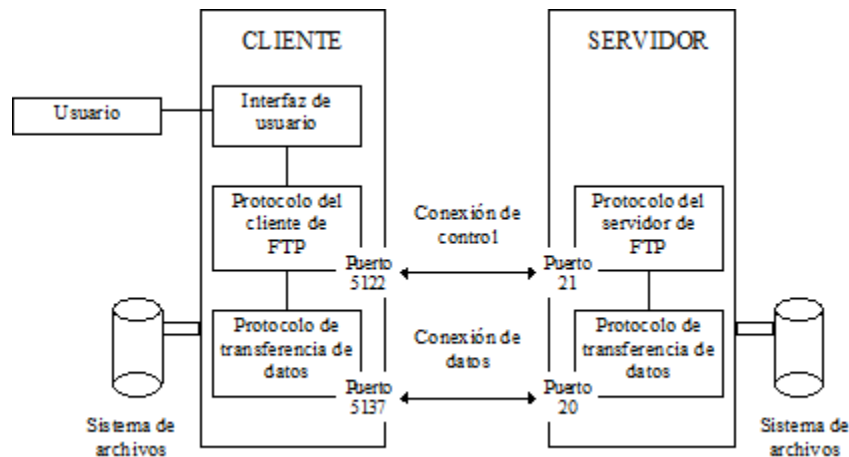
CLIENTE

SERVIDOR

Usuario

Interfaz de usuario

Protocolo del cliente de FTP

Conexión de contro1

Protocolo del servidor de FTP

Puerto 5122

Puerto 21

Protocolo de transferencia de datos

Conexión de datos

Protocolo de transferencia de datos

Puerto 5137

Puerto 20

Sistema de archivos

Sistema de archivos